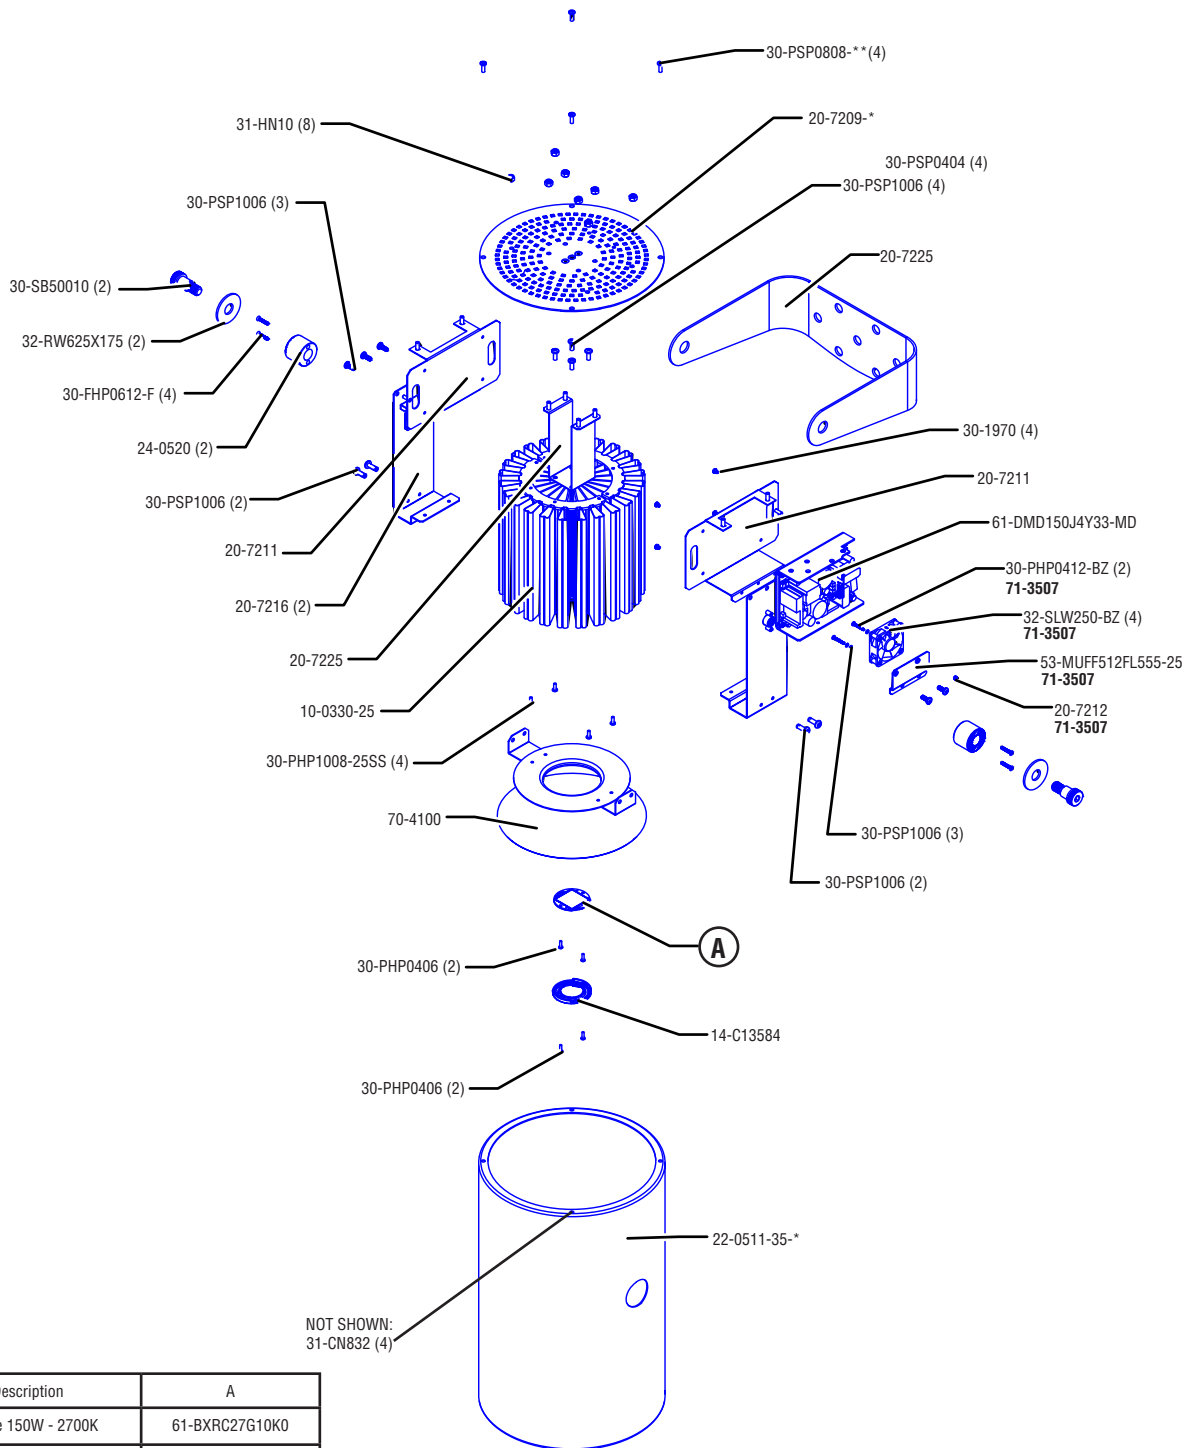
30-PSP0808-**(4)

20-7209-*

31-HN10 (8)

30-PSP0404 (4)
30-PSP1006 (4)

30-PSP1006 (3)

20-7225

30-SB50010 (2)

32-RW625X175 (2)

30-FHP0612-F (4)

24-0520 (2)

30-1970 (4)

30-PSP1006 (2)

20-7211

61-DMD150J4Y33-MD

20-7211

30-PHP0412-BZ (2)
71-3507

20-7216 (2)

32-SLW250-BZ (4)
71-3507

20-7225

53-MUFF512FL555-25
71-3507

10-0330-25

20-7212
71-3507

30-PHP1008-25SS (4)

70-4100

30-PSP1006 (3)

30-PSP1006 (2)

A

30-PHP0406 (2)

14-C13584

30-PHP0406 (2)

22-0511-35-*

NOT SHOWN:
31-CN832 (4)

| escription | A |
|---|---|
| e 150W - 2700K | 61-BXRC27G10K0 |